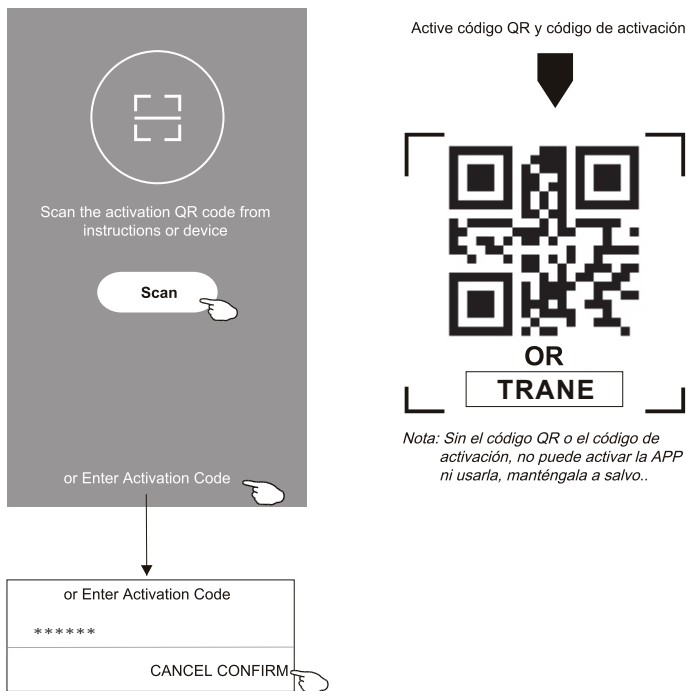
Scan the activation QR code from instructions or device

Scan

or Enter Activation Code

or Enter Activation Code

******

CANCEL CONFIRM

Active código QR y código de activación

OR

TRANE

Nota: Sin el código QR o el código de activación, no puede activar la APP ni usarla, manténgala a salvo..